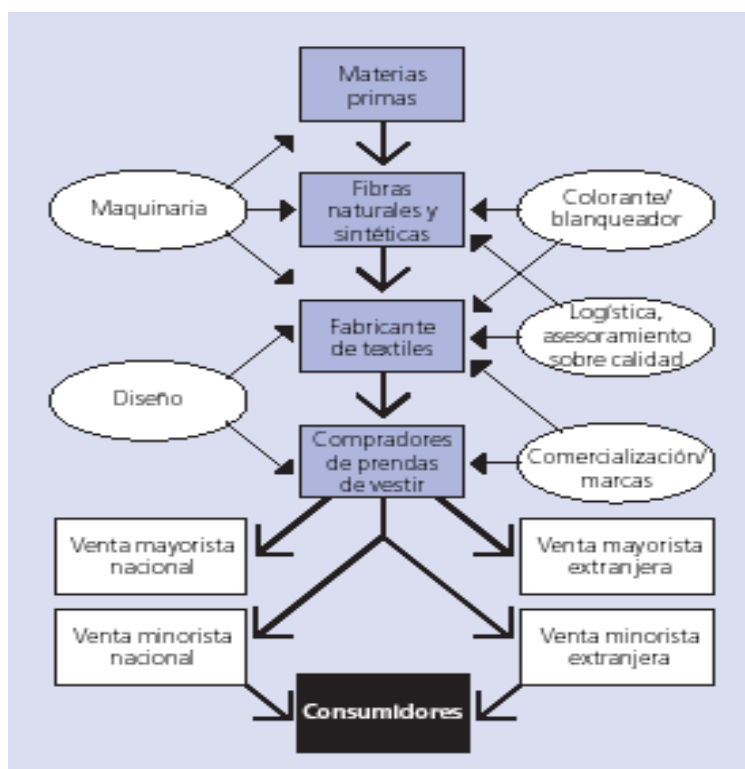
Materias primas

Maquinaria

Fibras naturales y sintéticas

Colorante/ blanqueador

Fabricante de textiles

Logística, asesoramiento sobre calidad

Diseño

Compradores de prendas de vestir

Comercialización/ marcas

Venta mayorista nacional

Venta mayorista extranjera

Venta minorista nacional

Venta minorista extranjera

Consumidores